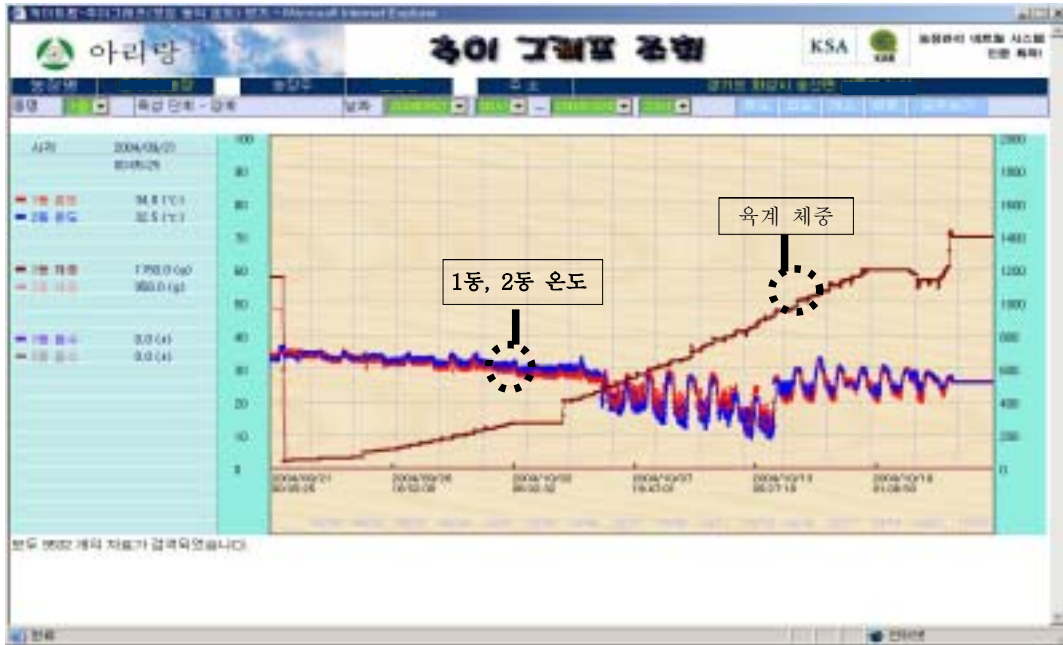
아리랑

축이 그래프 조회

KSA

KSA

사원 2006/09/21

1동 온도 34.8 (°C)
2동 온도 32.5 (°C)

1동 체중 1750.0 (g)

1동 물소 0.0 (t)

100
90
80
70
60
50
40
30
20
10
0

2000
1800
1600
1400
1200
1000
800
600
400
200
0

육계 체중

1동, 2동 온도

2006/09/21
2006/09/26
2006/10/02
2006/10/07
2006/10/13
2006/10/18

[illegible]

완료